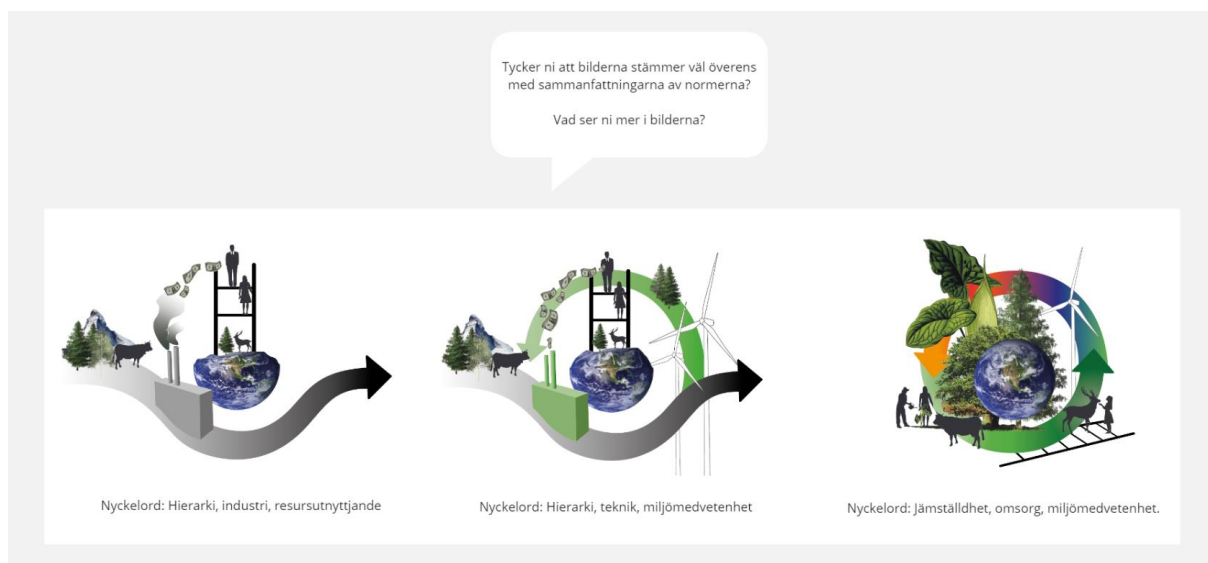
Tycker ni att bilderna stämmer väl överens med sammanfattningarna av normerna?

Vad ser ni mer i bilderna?

Nyckelord: Hierarki, industri, resursutnyttjande

Nyckelord: Hierarki, teknik, miljömedvetenhet

Nyckelord: Jämställdhet, omsorg, miljömedvetenhet.